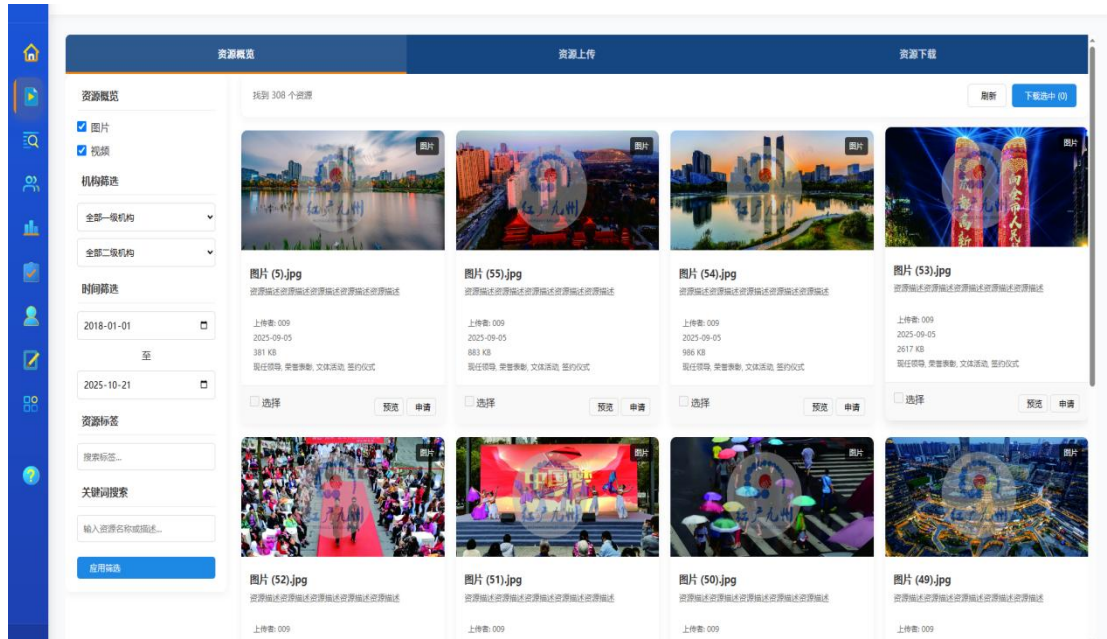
资源概览

资源上传

资源下载

资源概览

☑ 图片

☑ 视频

机构筛选

全部一级机构

全部二级机构

时间筛选

2018-01-01

至

2025-10-21

资源标签

搜索标签...

关键词搜索

输入资源名称或描述...

应用筛选

找到 308 个资源

刷新

下载选中 (0)

图片

图片 (5).jpg

资源描述资源描述资源描述资源描述资源描述

上传者: 009

2025-09-05

381 KB

现任领导, 荣誉表彰, 文体活动, 签约仪式

选择

预览

申请

图片

图片 (55).jpg

资源描述资源描述资源描述资源描述资源描述

上传者: 009

2025-09-05

883 KB

现任领导, 荣誉表彰, 文体活动, 签约仪式

选择

预览

申请

图片

图片 (54).jpg

资源描述资源描述资源描述资源描述资源描述

上传者: 009

2025-09-05

986 KB

现任领导, 荣誉表彰, 文体活动, 签约仪式

选择

预览

申请

图片

图片 (53).jpg

资源描述资源描述资源描述资源描述资源描述

上传者: 009

2025-09-05

2617 KB

现任领导, 荣誉表彰, 文体活动, 签约仪式

选择

预览

申请

图片

图片 (52).jpg

资源描述资源描述资源描述资源描述资源描述

上传者: 009

图片

图片 (51).jpg

资源描述资源描述资源描述资源描述资源描述

上传者: 009

图片

图片 (50).jpg

资源描述资源描述资源描述资源描述资源描述

上传者: 009

图片

图片 (49).jpg

资源描述资源描述资源描述资源描述资源描述

上传者: 009